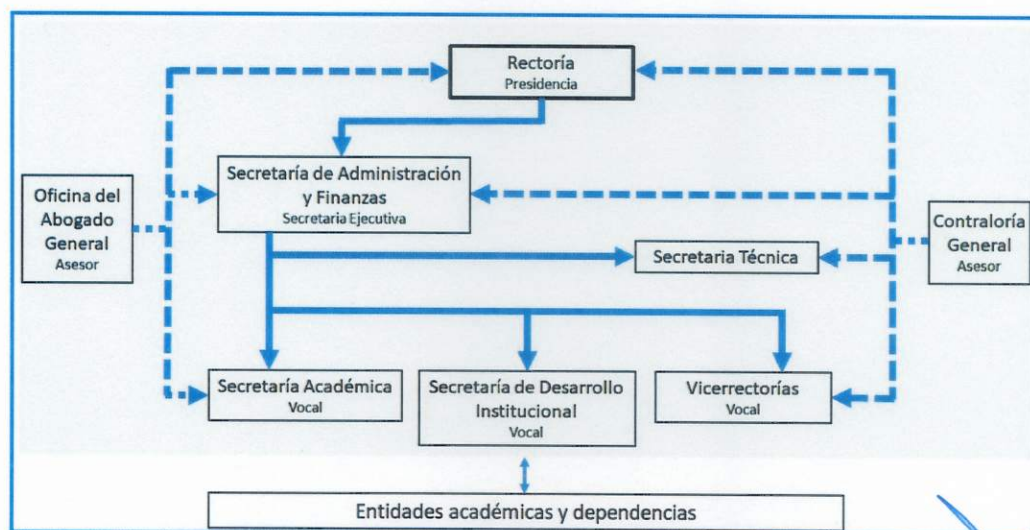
Rectoría
Presidencia

Secretaría de Administración y Finanzas
Secretaria Ejecutiva

Oficina del Abogado General
Asesor

Contraloría General
Asesor

Secretaria Técnica

Secretaría Académica
Vocal

Secretaría de Desarrollo Institucional
Vocal

Vicerrectorías
Vocal

Entidades académicas y dependencias